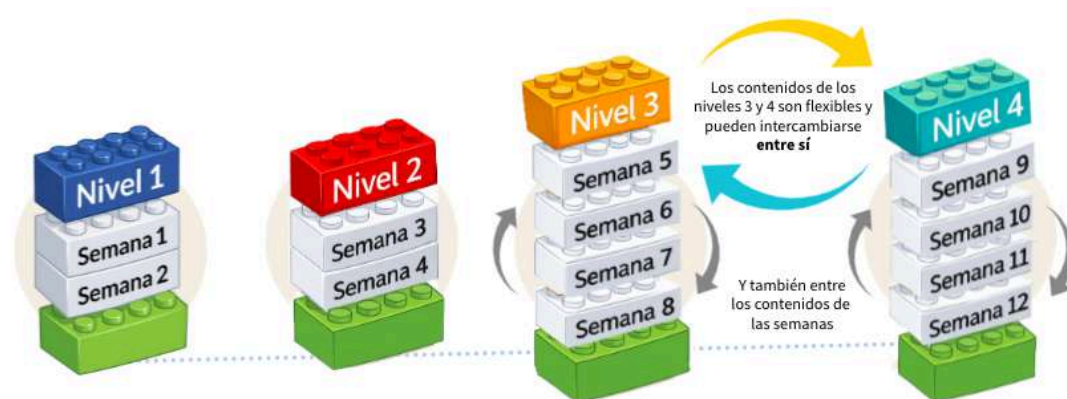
Nivel 1

Semana 1

Semana 2

Nivel 2

Semana 3

Semana 4

Nivel 3

Semana 5

Semana 6

Semana 7

Semana 8

Los contenidos de los niveles 3 y 4 son flexibles y pueden intercambiarse **entre sí**

Y también entre los contenidos de las semanas

Nivel 4

Semana 9

Semana 10

Semana 11

Semana 12